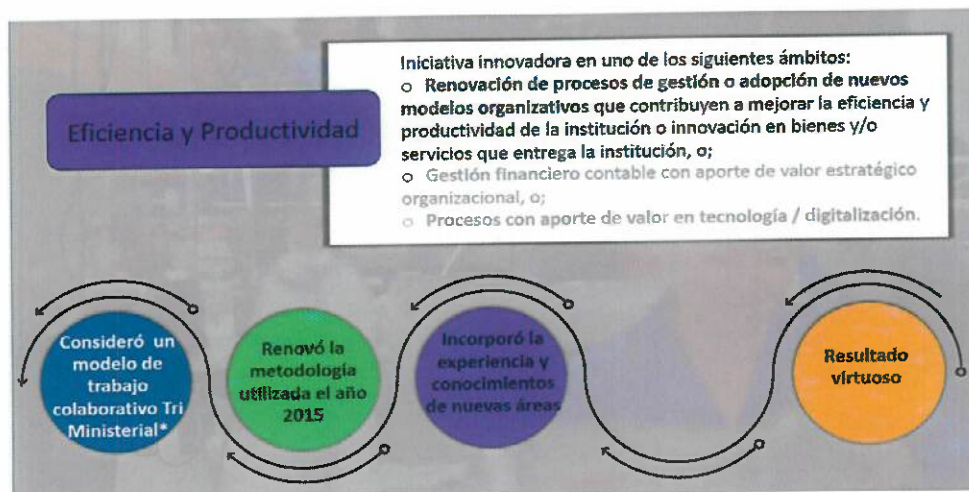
Eficiencia y Productividad

Iniciativa innovadora en uno de los siguientes ámbitos:
o Renovación de procesos de gestión o adopción de nuevos modelos organizativos que contribuyen a mejorar la eficiencia y productividad de la institución o innovación en bienes y/o servicios que entrega la institución, o;
o Gestión financiero contable con aporte de valor estratégico organizacional, o;
o Procesos con aporte de valor en tecnología / digitalización.

Consideró un modelo de trabajo colaborativo Tri Ministerial*

Renovó la metodología utilizada el año 2015

Incorporó la experiencia y conocimientos de nuevas áreas

Resultado virtuoso